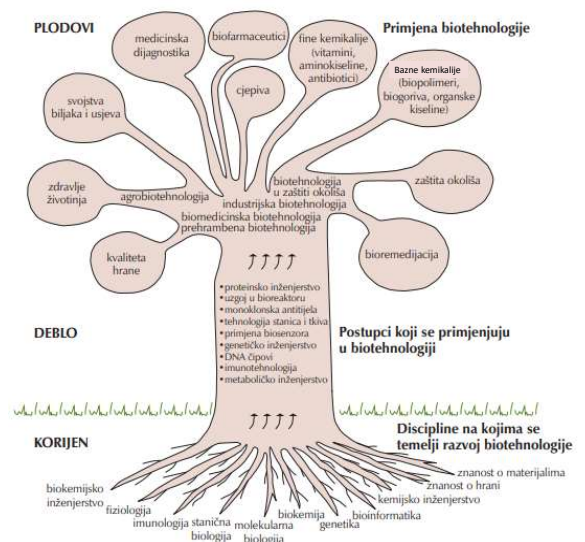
PLODOVI

Primjena biotehnologije

medicinska dijagnostika

biofarmaceutici

fine kemikalije (vitamini, aminokiseline, antibiotici)

Bazne kemikalije (biopolimeri, biogoriva, organske kiseline)

cjepiva

svojstva biljaka i usjeva

zdravlje životinja

agrobiotehnologija

biotehnologija u zaštiti okoliša

zaštita okoliša

industrijska biotehnologija

biomedicinska biotehnologija

prehrambena biotehnologija

kvaliteta hrane

bioremedijacija

• proteinsko inženjerstvo
• uzgoj u bioreaktoru
• monoklonska antitijela
• tehnologija stanica i tkiva
• primjena biosenzora
• genetičko inženjerstvo
• DNA čipovi
• imunotehnologija
• metaboličko inženjerstvo

DEBLO

Postupci koji se primjenjuju u biotehnologiji

KORIJEN

Discipline na kojima se temelji razvoj biotehnologije

znanost o materijalima

znanost o hrani

kemijsko inženjerstvo

bioinformatika

genetika

biokemija

molekularna biologija

stanična biologija

imunologija

fiziologija

biokemijsko inženjerstvo